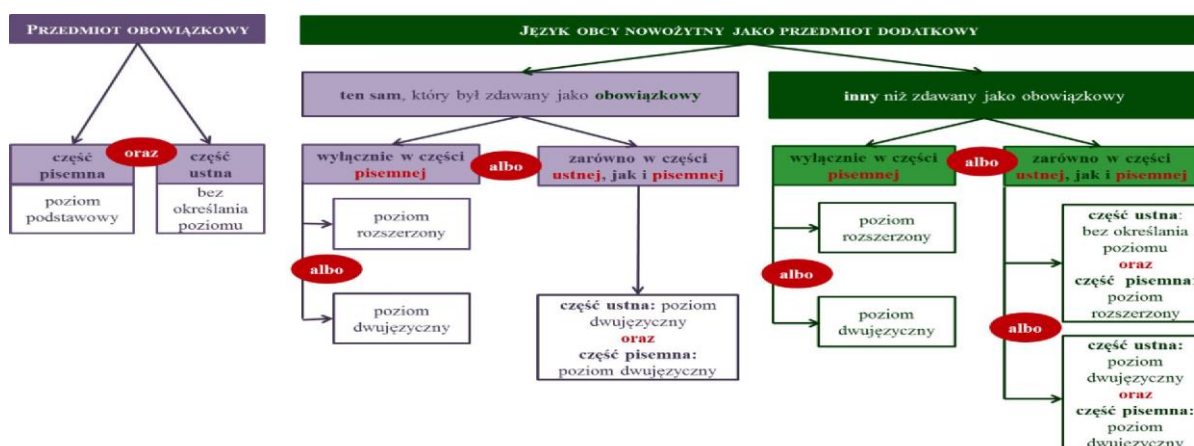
PRZEDMIOT OBOWIĄZKOWY

część pisemna

oraz

część ustna

poziom podstawowy

bez określania poziomu

JĘZYK OBCY NOWOŻYTNY JAKO PRZEDMIOT DODATKOWY

ten sam, który był zdawany jako obowiązkowy

wyłącznie w części pisemnej

albo

zarówno w części ustnej, jak i pisemnej

poziom rozszerzony

albo

poziom dwujęzyczny

część ustna: poziom dwujęzyczny
oraz
część pisemna: poziom dwujęzyczny

inny niż zdawany jako obowiązkowy

wyłącznie w części pisemnej

albo

zarówno w części ustnej, jak i pisemnej

poziom rozszerzony

albo

poziom dwujęzyczny

część ustna: bez określania poziomu
oraz
część pisemna: poziom rozszerzony

albo

część ustna: poziom dwujęzyczny
oraz
część pisemna: poziom dwujęzyczny